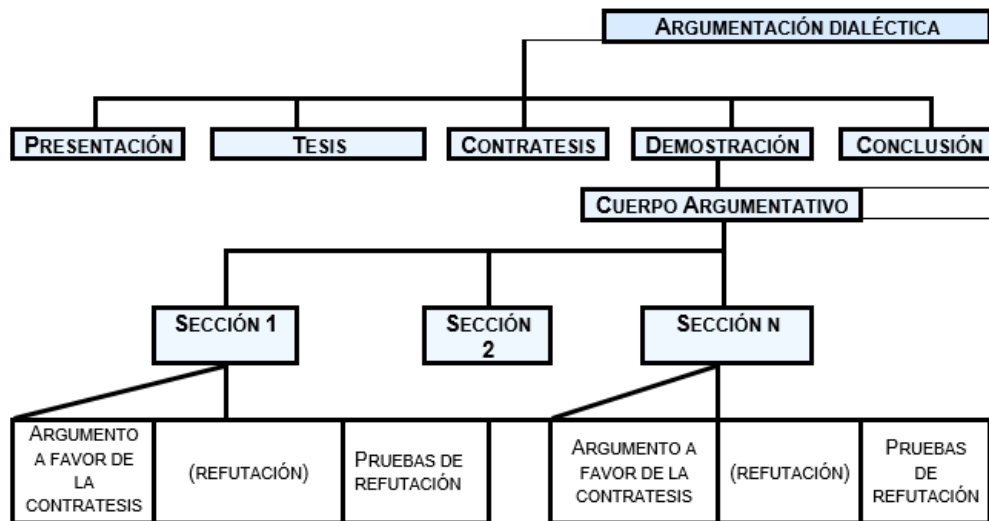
ARGUMENTACIÓN DIALÉCTICA

PRESENTACIÓN

TESIS

CONTRATESIS

DEMOSTRACIÓN

CONCLUSIÓN

CUERPO ARGUMENTATIVO

SECCIÓN 1

SECCIÓN 2

SECCIÓN N

ARGUMENTO A FAVOR DE LA CONTRATESIS

(REFUTACIÓN)

PRUEBAS DE REFUTACIÓN

ARGUMENTO A FAVOR DE LA CONTRATESIS

(REFUTACIÓN)

PRUEBAS DE REFUTACIÓN